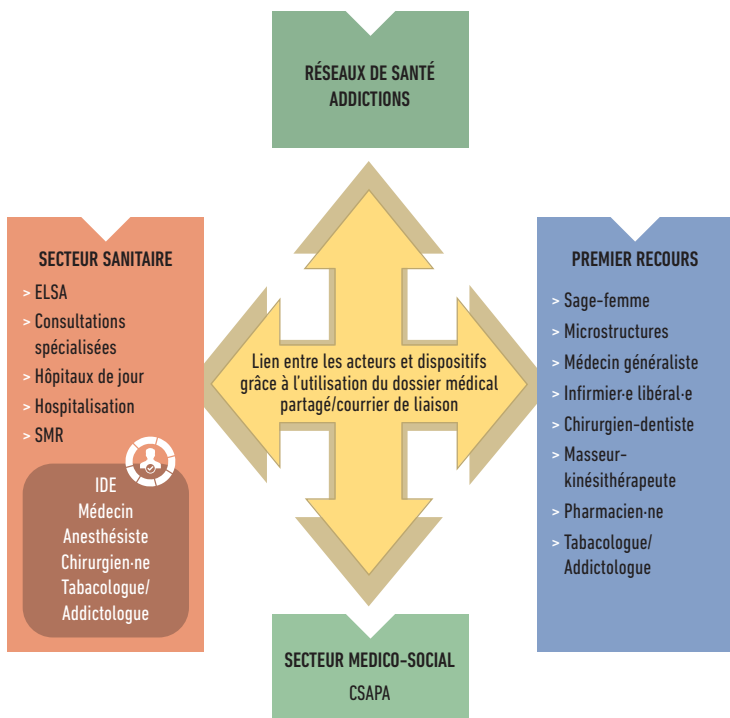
RÉSEAUX DE SANTÉ ADDICTIONS

SECTEUR SANITAIRE

> ELSA
> Consultations spécialisées
> Hôpitaux de jour
> Hospitalisation
> SMR

IDE
Médecin
Anesthésiste
Chirurgien·ne
Tabacologue/
Addictologue

Lien entre les acteurs et dispositifs grâce à l'utilisation du dossier médical partagé/courrier de liaison

PREMIER RECOURS

> Sage-femme
> Microstructures
> Médecin généraliste
> Infirmier·e libéral·e
> Chirurgien-dentiste
> Masseur-kinésithérapeute
> Pharmacien·ne
> Tabacologue/ Addictologue

SECTEUR MEDICO-SOCIAL

CSAPA